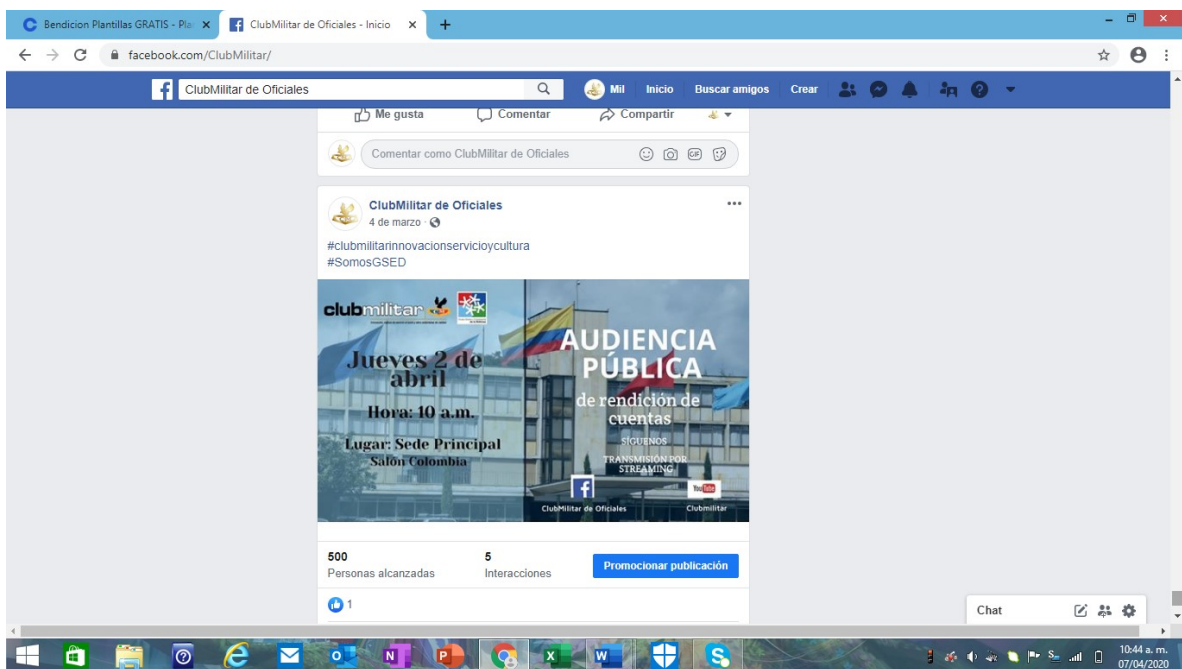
Bendicion Plantillas GRATIS - Pla ×
ClubMilitar de Oficiales - Inicio ×
+
facebook.com/ClubMilitar/

ClubMilitar de Oficiales
Mil
Inicio
Buscar amigos
Crear

Me gusta
Comentar
Compartir

Comentar como ClubMilitar de Oficiales

ClubMilitar de Oficiales
4 de marzo ·

#clubmilitarinnovacionservicioycultura
#SomosGSED

clubmilitar
Jueves 2 de abril
Hora: 10 a.m.
Lugar: Sede Principal
Salón Colombia
AUDIENCIA PÚBLICA
de rendición de cuentas
SÍGUENOS
TRANSMISIÓN POR STREAMING
ClubMilitar de Oficiales
YouTube
Clubmilitar

500
Personas alcanzadas
5
Interacciones
Promocionar publicación

1

Chat

10:44 a. m.
07/04/2020